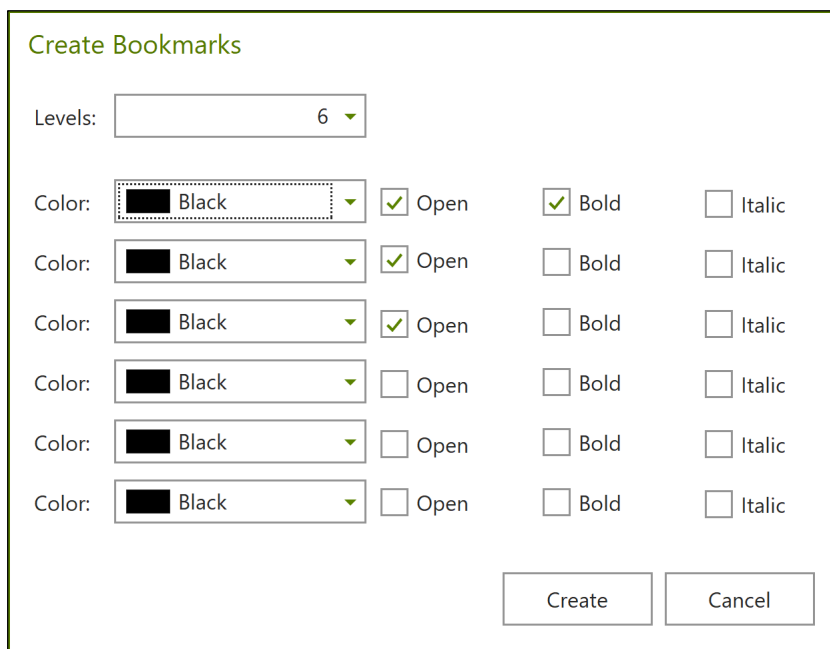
Create Bookmarks

Levels: 6

Color: Black Open Bold Italic

Color: Black Open Bold Italic

Color: Black Open Bold Italic

Color: Black Open Bold Italic

Color: Black Open Bold Italic

Color: Black Open Bold Italic

Create Cancel